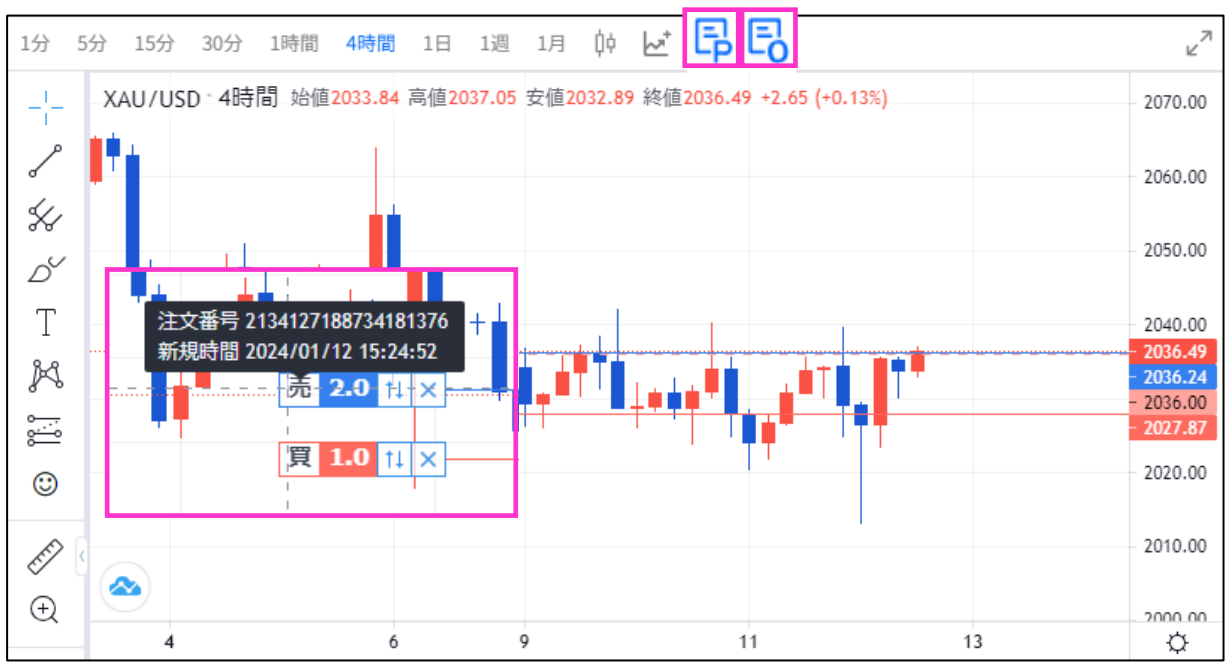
1分 5分 15分 30分 1時間 4時間 1日 1週 1月

XAU/USD · 4時間 始値2033.84 高値2037.05 安値2032.89 終値2036.49 +2.65 (+0.13%)

注文番号 2134127188734181376
新規時間 2024/01/12 15:24:52

売 2.0 ⇅ ✕

買 1.0 ⇅ ✕

2070.00
2060.00
2050.00
2040.00
2036.49
2036.24
2036.00
2027.87
2020.00
2010.00
2000.00

4 6 9 11 13